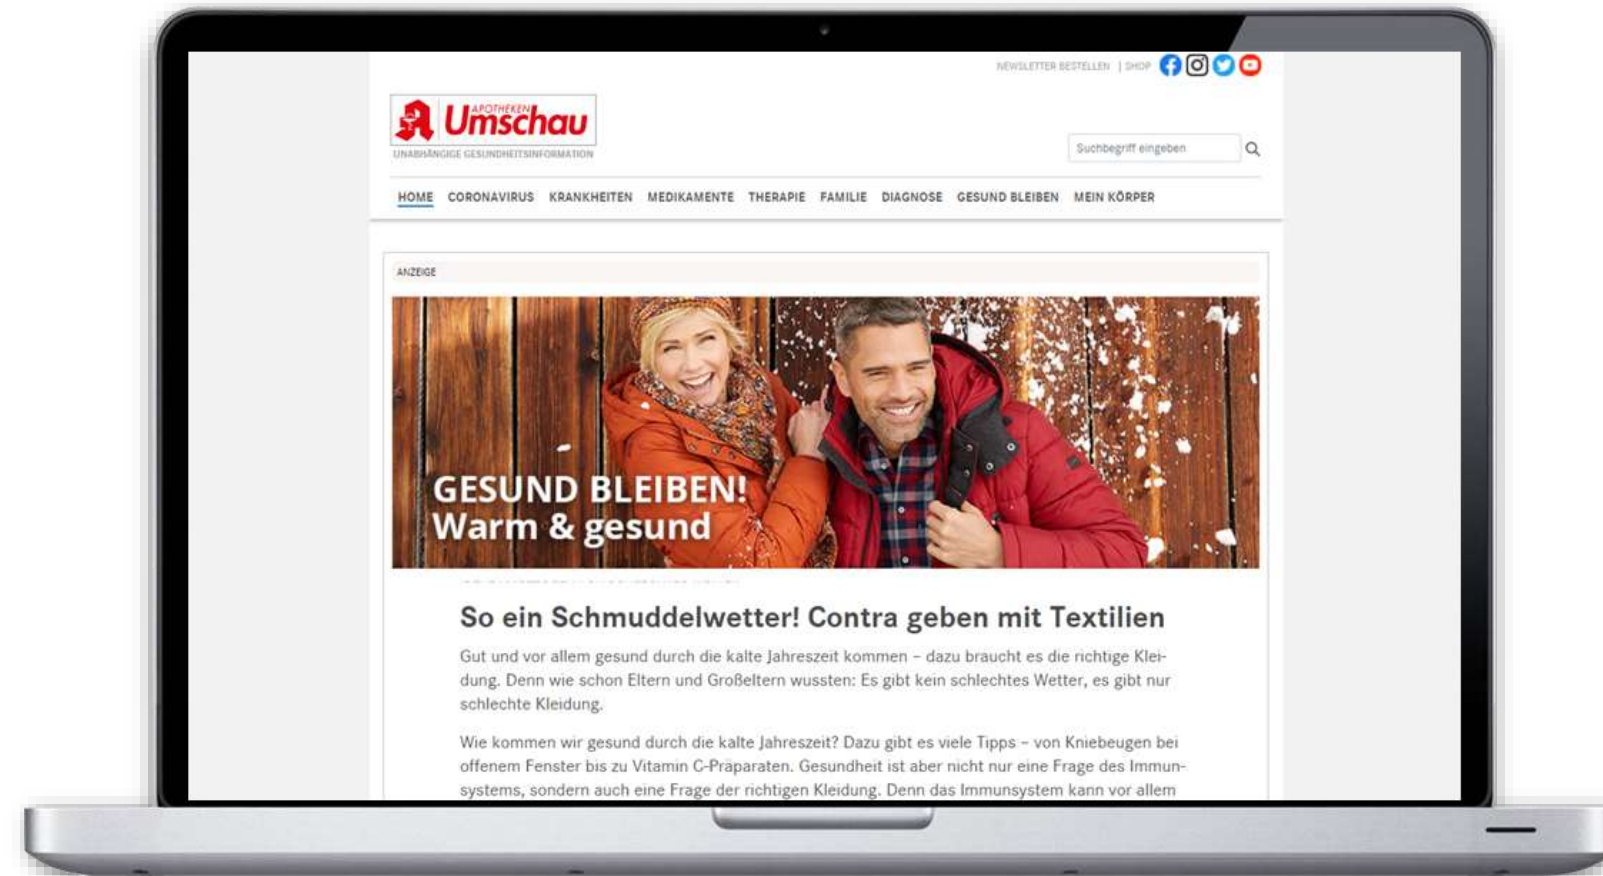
NEWSLETTER BESTELLEN | SHOP

APOTHEKEN Umschau
UNABHÄNGIGE GESUNDHEITSINFORMATION

Suchbegriff eingeben

HOME CORONAVIRUS KRANKHEITEN MEDIKAMENTE THERAPIE FAMILIE DIAGNOSE GESUND BLEIBEN MEIN KÖRPER

ANZEIGE

GESUND BLEIBEN!
Warm & gesund

So ein Schmuddelwetter! Contra geben mit Textilien

Gut und vor allem gesund durch die kalte Jahreszeit kommen – dazu braucht es die richtige Kleidung. Denn wie schon Eltern und Großeltern wussten: Es gibt kein schlechtes Wetter, es gibt nur schlechte Kleidung.

Wie kommen wir gesund durch die kalte Jahreszeit? Dazu gibt es viele Tipps – von Kniebeugen bei offenem Fenster bis zu Vitamin C-Präparaten. Gesundheit ist aber nicht nur eine Frage des Immunsystems, sondern auch eine Frage der richtigen Kleidung. Denn das Immunsystem kann vor allem